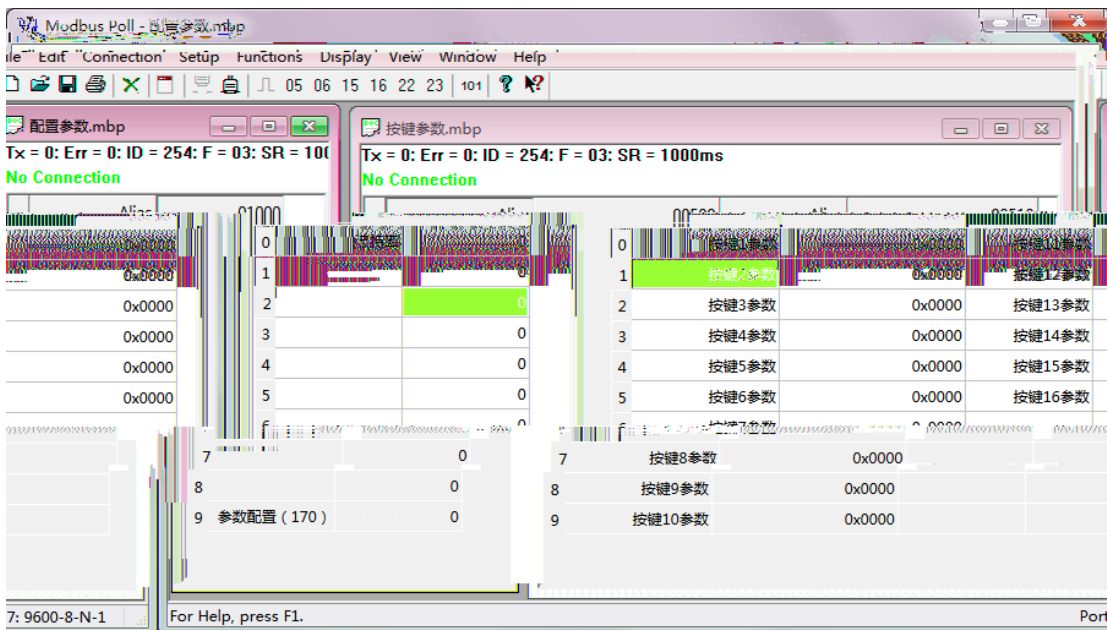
Modbus Poll - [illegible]参数.mbp

ile Edit Connection Setup Functions Display View Window Help

05 06 15 16 22 23 101

配置参数.mbp

Tx = 0: Err = 0: ID = 254: F = 03: SR = 100

No Connection

Alias 01000

| | |
|---|---|
| | 0x0000 |
| | 0x0000 |
| | 0x0000 |
| | 0x0000 |
| | 0x0000 |
| | 0x0000 |

| | | |
|---|---|---|
| 0 | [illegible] | |
| 1 | | 0 |
| 2 | | 0 |
| 3 | | 0 |
| 4 | | 0 |
| 5 | | 0 |
| 7 | | 0 |
| 8 | | 0 |
| 9 | 参数配置（170） | 0 |

按键参数.mbp

Tx = 0: Err = 0: ID = 254: F = 03: SR = 1000ms

No Connection

Alias 00500 Alias 00510

| | | | |
|---|---|---|---|
| 0 | 按键1参数 | 0x0000 | 按键11参数 |
| 1 | 按键2参数 | 0x0000 | 按键12参数 |
| 2 | 按键3参数 | 0x0000 | 按键13参数 |
| 3 | 按键4参数 | 0x0000 | 按键14参数 |
| 4 | 按键5参数 | 0x0000 | 按键15参数 |
| 5 | 按键6参数 | 0x0000 | 按键16参数 |
| 6 | 按键7参数 | 0x0000 | |
| 7 | 按键8参数 | 0x0000 | |
| 8 | 按键9参数 | 0x0000 | |
| 9 | 按键10参数 | 0x0000 | |

7: 9600-8-N-1

For Help, press F1.

Port